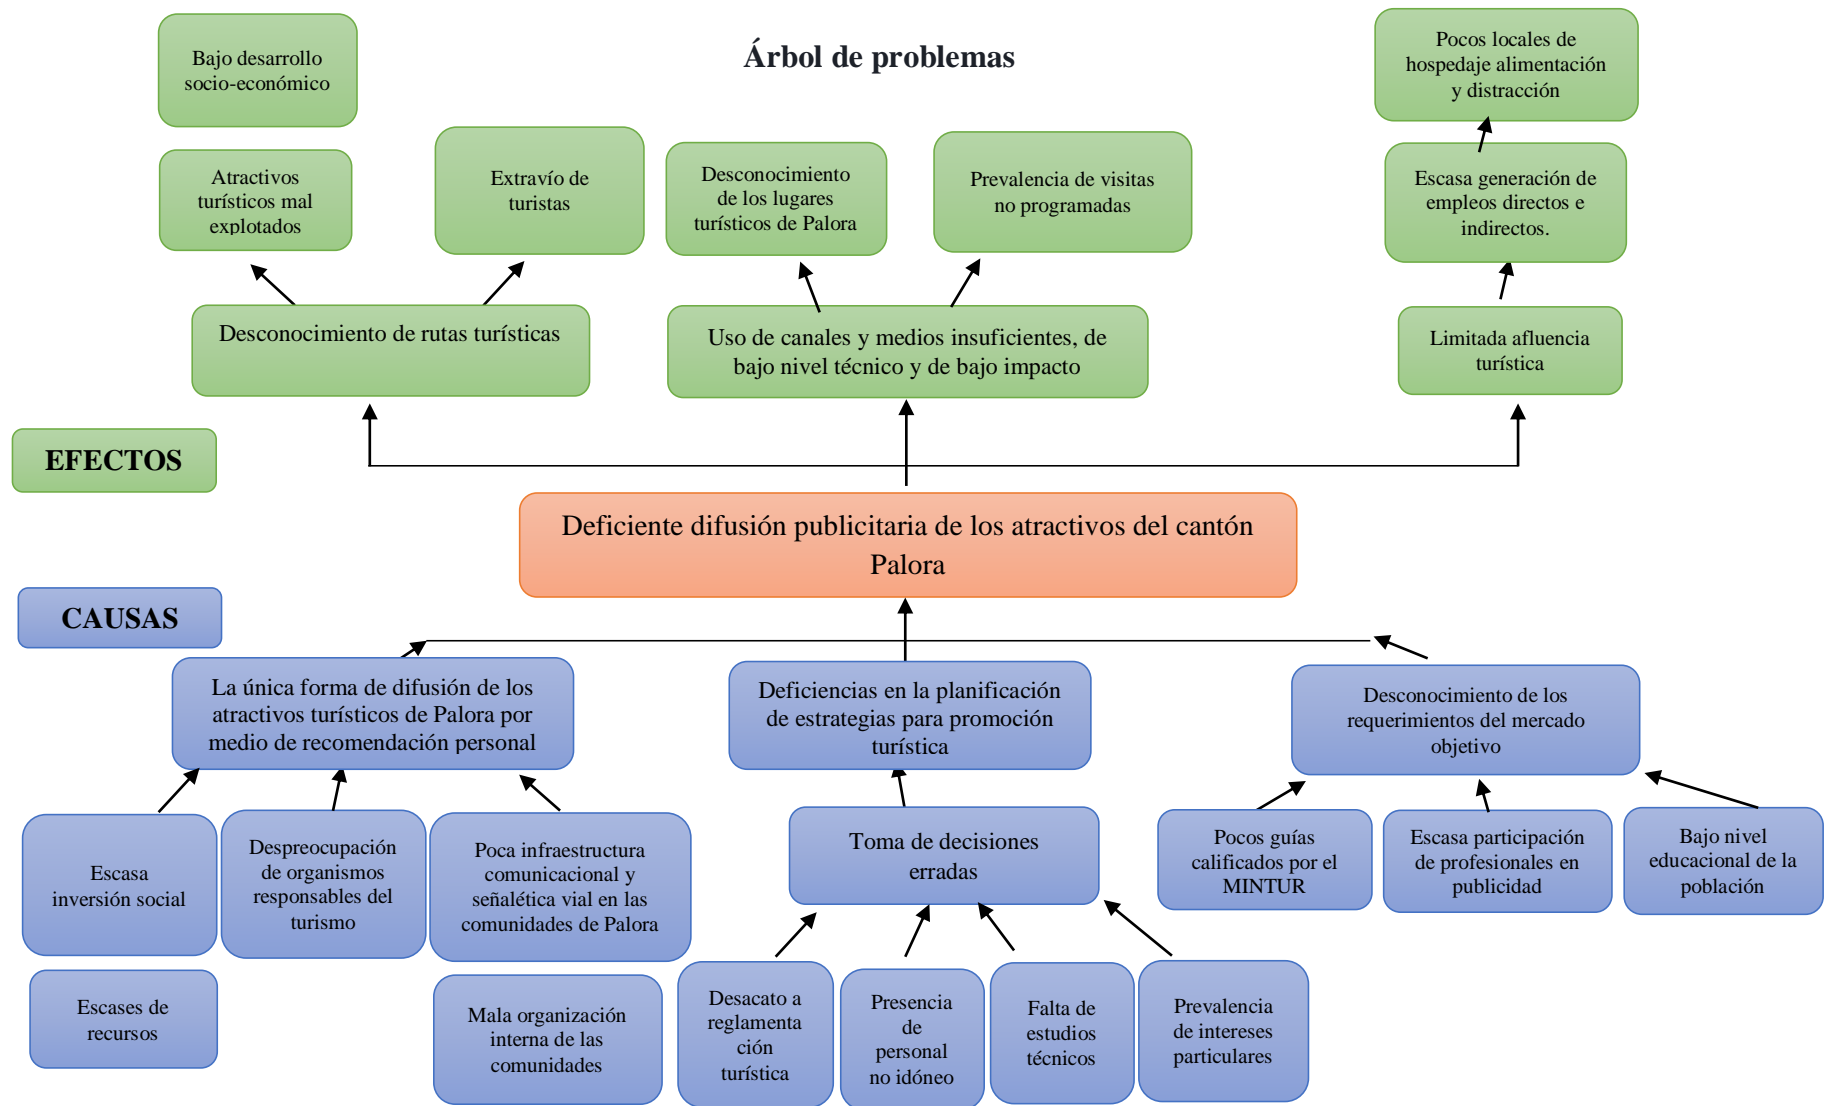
Árbol de problemas

Bajo desarrollo socio-económico

Atractivos turísticos mal explotados

Extravío de turistas

Desconocimiento de los lugares turísticos de Palora

Prevalencia de visitas no programadas

Pocos locales de hospedaje alimentación y distracción

Escasa generación de empleos directos e indirectos.

Desconocimiento de rutas turísticas

Uso de canales y medios insuficientes, de bajo nivel técnico y de bajo impacto

Limitada afluencia turística

EFECTOS

Deficiente difusión publicitaria de los atractivos del cantón Palora

CAUSAS

La única forma de difusión de los atractivos turísticos de Palora por medio de recomendación personal

Deficiencias en la planificación de estrategias para promoción turística

Desconocimiento de los requerimientos del mercado objetivo

Escasa inversión social

Despreocupación de organismos responsables del turismo

Poca infraestructura comunicacional y señalética vial en las comunidades de Palora

Toma de decisiones erradas

Pocos guías calificados por el MINTUR

Escasa participación de profesionales en publicidad

Bajo nivel educacional de la población

Escases de recursos

Mala organización interna de las comunidades

Desacato a reglamentación turística

Presencia de personal no idóneo

Falta de estudios técnicos

Prevalencia de intereses particulares